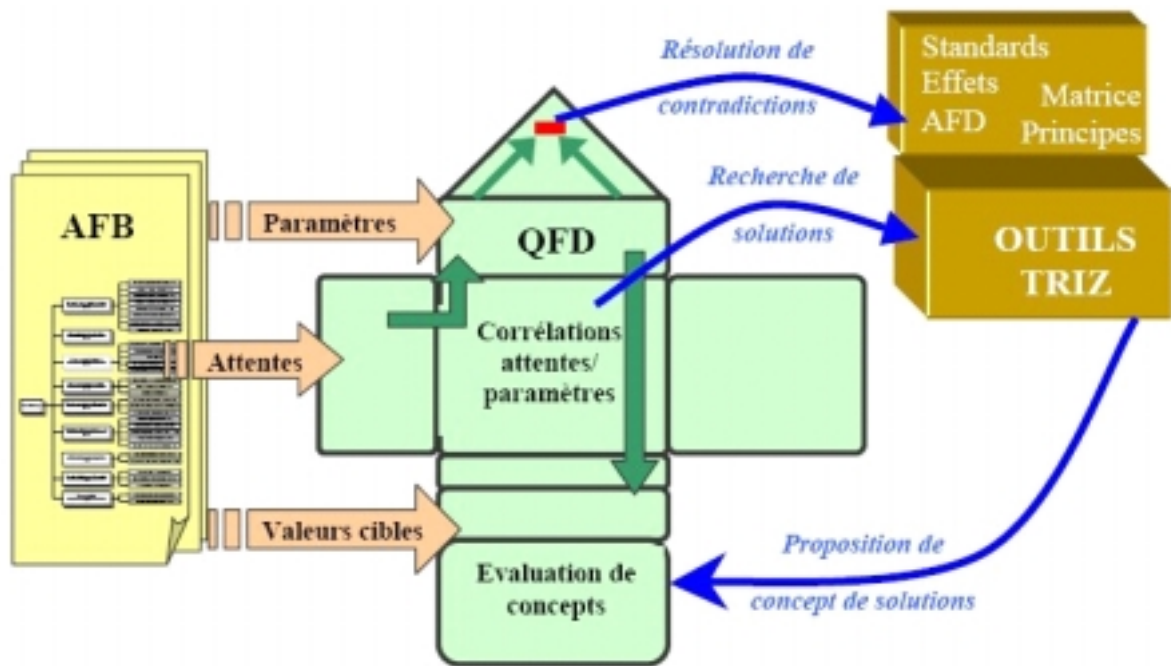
Résolution de contradictions

Standards
Effets
AFD
Matrice
Principes

Recherche de solutions

OUTILS TRIZ

AFB

Paramètres

QFD

Attentes

Corrélations attentes/ paramètres

Valeurs cibles

Evaluation de concepts

Proposition de concept de solutions